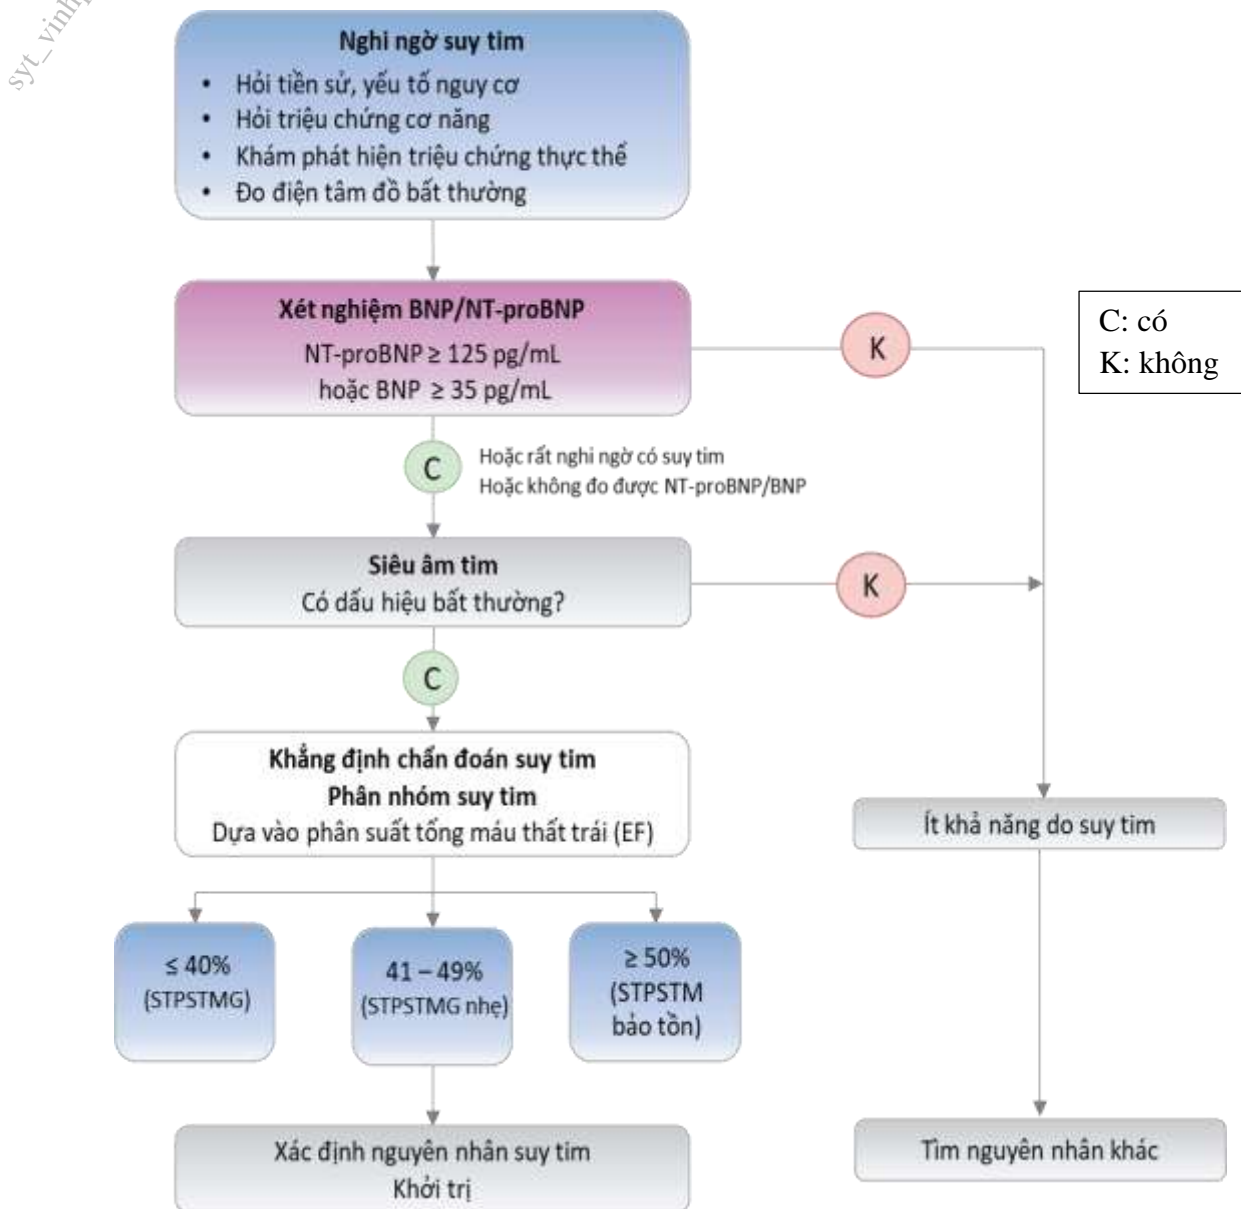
syt_vinh

Nghi ngờ suy tim
- Hỏi tiền sử, yếu tố nguy cơ
- Hỏi triệu chứng cơ năng
- Khám phát hiện triệu chứng thực thể
- Đo điện tâm đồ bất thường

Xét nghiệm BNP/NT-proBNP
NT-proBNP ≥ 125 pg/mL
hoặc BNP ≥ 35 pg/mL

K

C: có
K: không

C

Hoặc rất nghi ngờ có suy tim
Hoặc không đo được NT-proBNP/BNP

Siêu âm tim
Có dấu hiệu bất thường?

K

C

Khẳng định chẩn đoán suy tim
Phân nhóm suy tim
Dựa vào phân suất tống máu thất trái (EF)

Ít khả năng do suy tim

≤ 40%
(STPSTMG)

41 – 49%
(STPSTMG nhẹ)

≥ 50%
(STPSTM bảo tồn)

Xác định nguyên nhân suy tim
Khởi trị

Tìm nguyên nhân khác